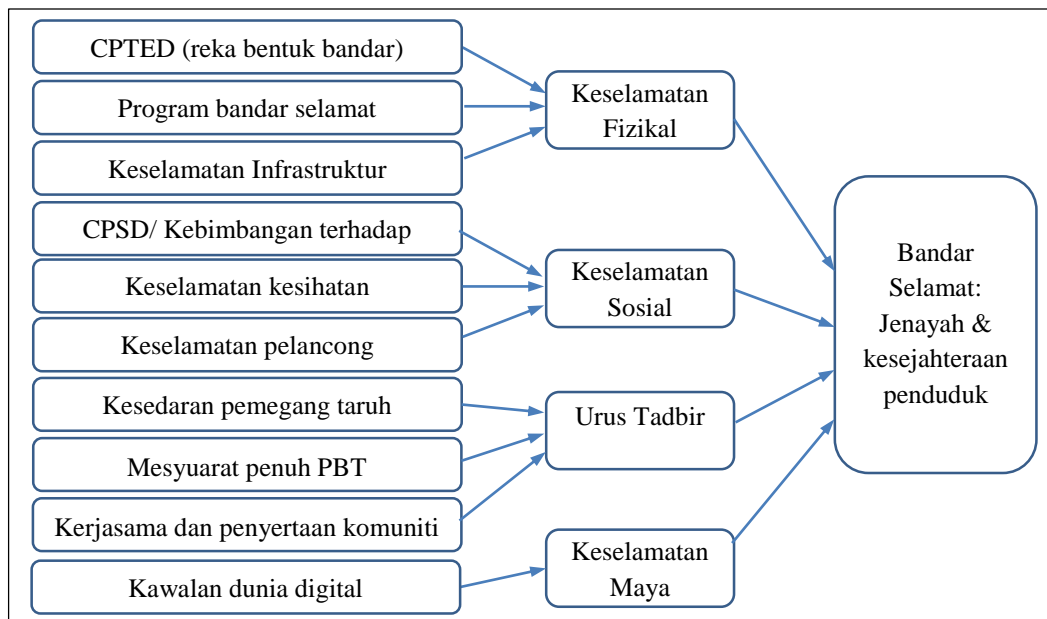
CPTED (reka bentuk bandar)

Program bandar selamat

Keselamatan Infrastruktur

Keselamatan Fizikal

CPSD/ Kebimbangan terhadap

Keselamatan kesihatan

Keselamatan pelancong

Keselamatan Sosial

Kesedaran pemegang taruh

Mesyuarat penuh PBT

Kerjasama dan penyertaan komuniti

Urus Tadbir

Kawalan dunia digital

Keselamatan Maya

Bandar Selamat: Jenayah & kesejahteraan penduduk